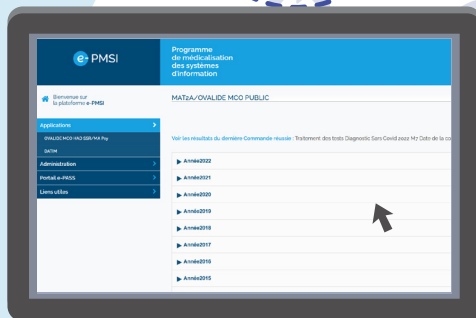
e-PMSI

Programme de médicalisation des systèmes d'information

Bienvenue sur la plateforme e-PMSI

Applications

OVALIDE MCO/HAD/SSR/MA Psy

DATIM

Administration

Portail e-PASS

Liens utiles

MAT2A/OVALIDE MCO PUBLIC

Voir les résultats du dernière Commande réussie : Traitement des tests Diagnostic Sars Covid 2022 M7 Date de la co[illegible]

▶ Année2022

▶ Année2021

▶ Année2020

▶ Année2019

▶ Année2018

▶ Année2017

▶ Année2016

▶ Année2015